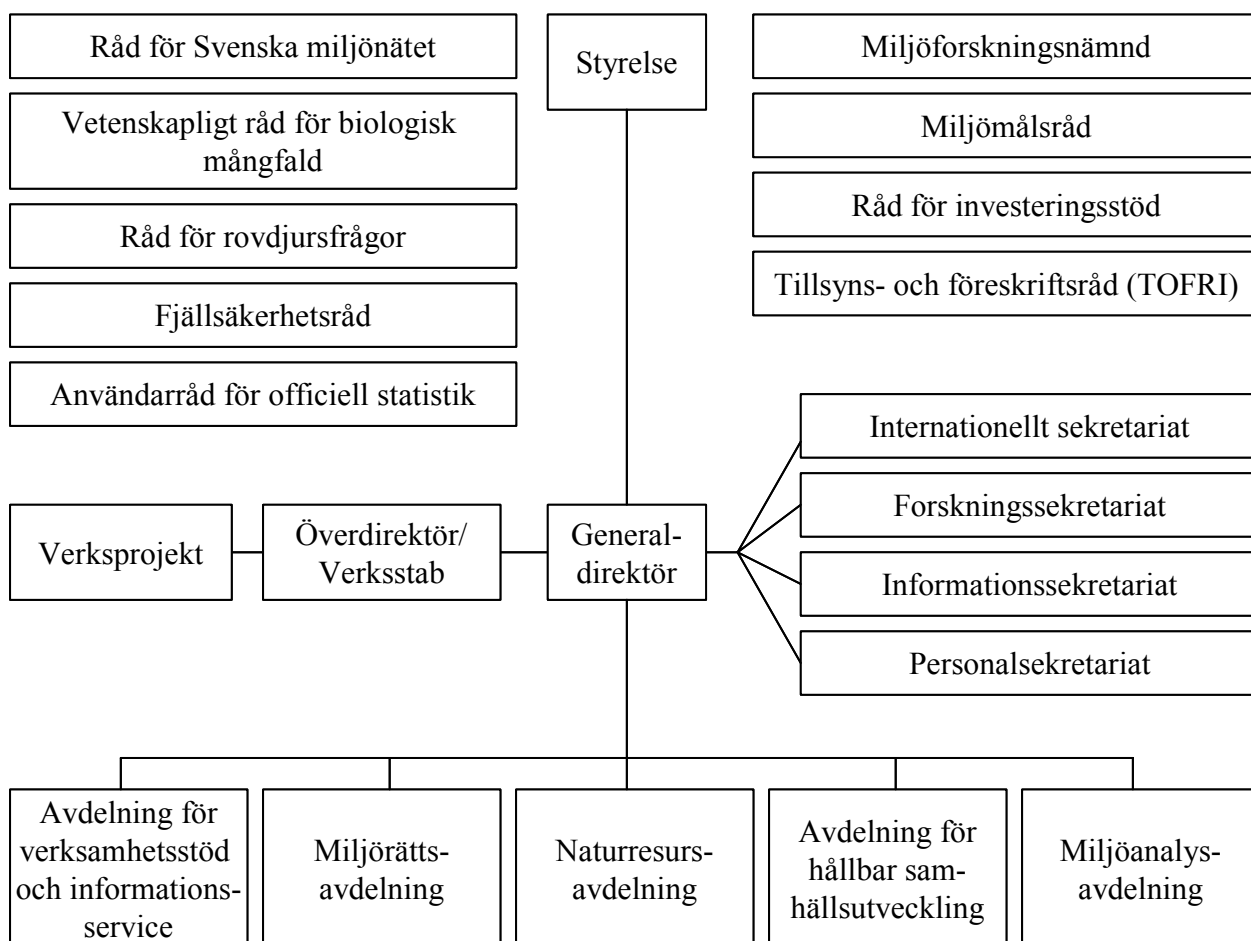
Råd för Svenska miljönätet

Vetenskapligt råd för biologisk mångfald

Råd för rovdjursfrågor

Fjällsäkerhetsråd

Användarråd för officiell statistik

Styrelse

Miljöforskningsnämnd

Miljömålsråd

Råd för investeringsstöd

Tillsyns- och föreskriftsråd (TOFRI)

Internationellt sekretariat

Forskningssekretariat

Informationssekretariat

Personalsekretariat

Verksprojekt

Överdirektör/ Verksstab

General-direktör

Avdelning för verksamhetsstöd och informations-service

Miljörätts-avdelning

Naturresurs-avdelning

Avdelning för hållbar sam-hällsutveckling

Miljöanalys-avdelning